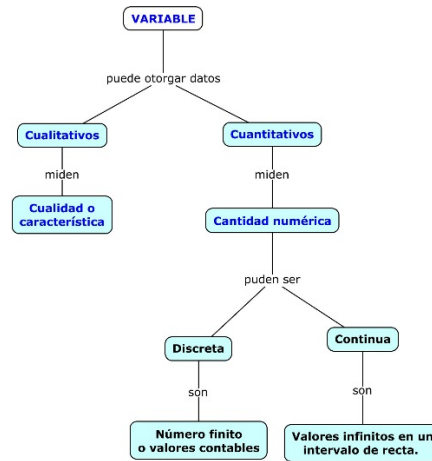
VARIABLE

puede otorgar datos

Cualitativos

Cuantitativos

miden

miden

Cualidad o característica

Cantidad numérica

puden ser

Discreta

Continua

son

son

Número finito o valores contables

Valores infinitos en un intervalo de recta.